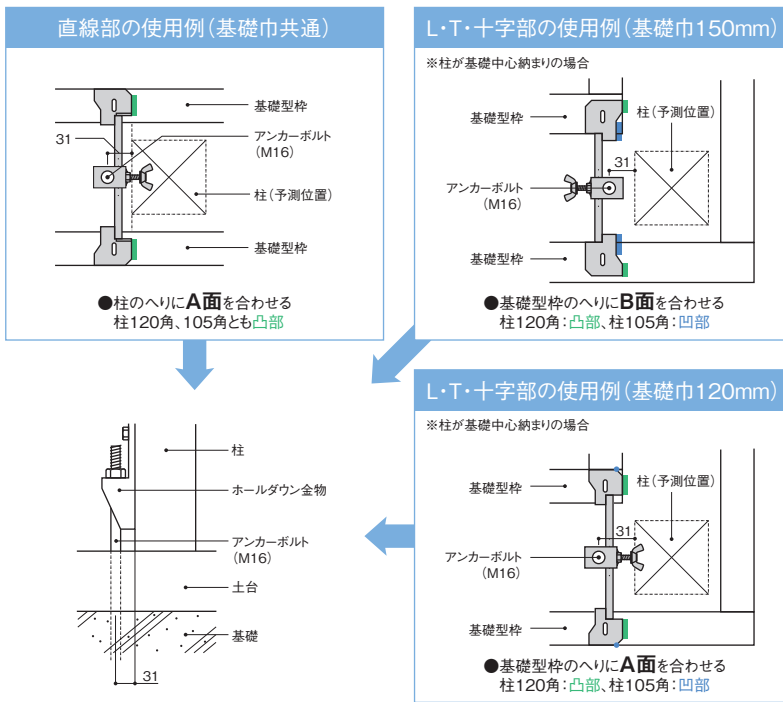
直線部の使用例(基礎巾共通)

基礎型枠
31
アンカーボルト
(M16)
柱(予測位置)
基礎型枠

●柱のへりにA面を合わせる
柱120角、105角とも凸部

L・T・十字部の使用例(基礎巾150mm)

※柱が基礎中心納まりの場合

基礎型枠
柱(予測位置)
31
アンカーボルト
(M16)
基礎型枠

●基礎型枠のへりにB面を合わせる
柱120角:凸部、柱105角:凹部

L・T・十字部の使用例(基礎巾120mm)

※柱が基礎中心納まりの場合

基礎型枠
柱(予測位置)
31
アンカーボルト
(M16)
基礎型枠

●基礎型枠のへりにA面を合わせる
柱120角:凸部、柱105角:凹部

柱
ホールダウン金物
アンカーボルト
(M16)
土台
基礎
31